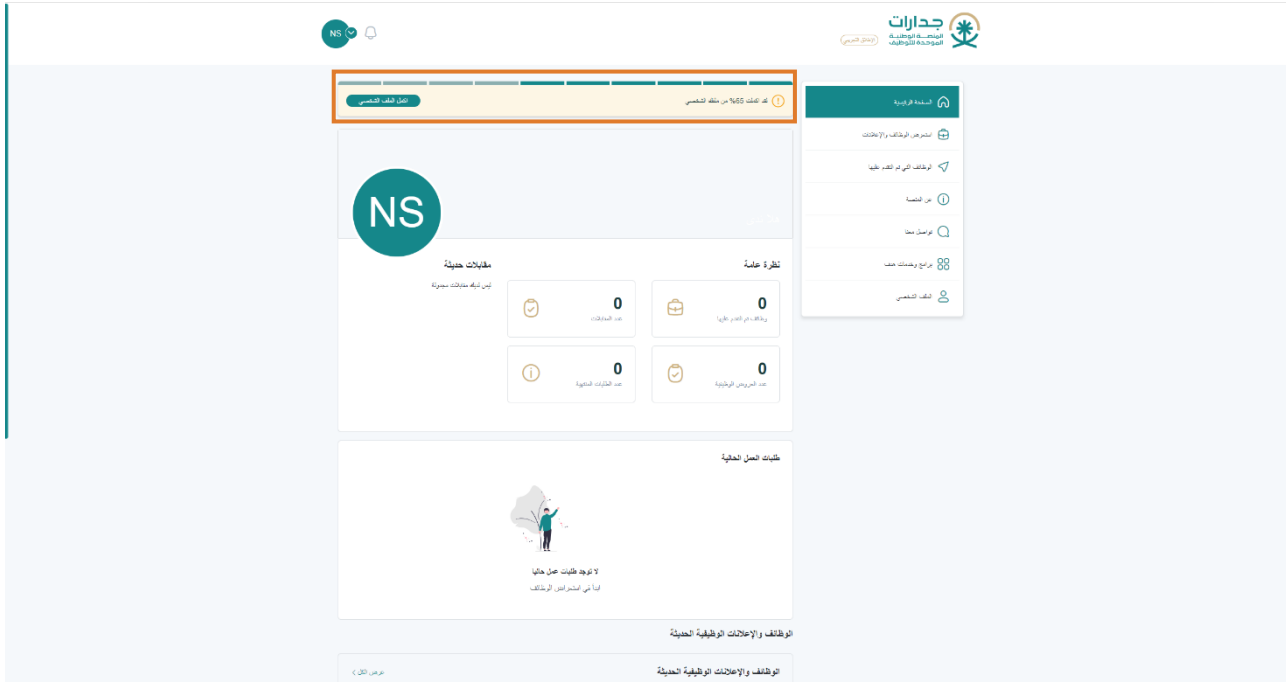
جدارات
المنصة الوطنية الموحدة للتوظيف
الإطلاق التجريبي

NS

لقد أكملت 65% من ملفك الشخصي
أكمل الملف الشخصي

الصفحة الرئيسية
استعرض الوظائف والإعلانات
الوظائف التي تم التقدم عليها
عن المنصة
تواصل معنا
برامج وخدمات هدف
الملف الشخصي

NS

نظرة عامة

0
وظائف تم التقدم عليها

0
عدد المقابلات

0
عدد العروض الوظيفية

0
عدد الطلبات المقبولة

مقابلات حديثة
ليس لديك مقابلات مجدولة

طلبات العمل الحالية
لا توجد طلبات عمل حاليا
ابدأ في استعراض الوظائف

الوظائف والإعلانات الوظيفية الحديثة

الوظائف والإعلانات الوظيفية الحديثة
عرض الكل >